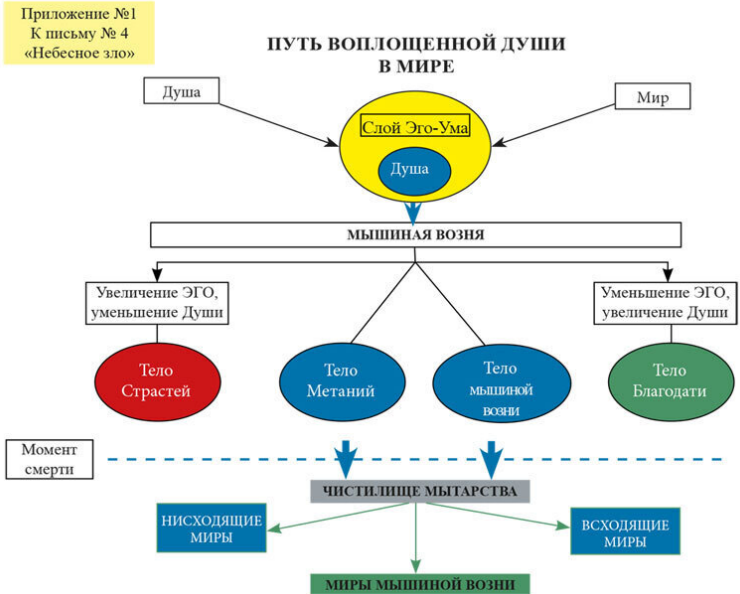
Приложение №1
К письму № 4
«Небесное зло»

ПУТЬ ВОПЛОЩЕННОЙ ДУШИ
В МИРЕ

Душа

Мир

Слой Эго-Ума

Душа

МЫШИНАЯ ВОЗНЯ

Увеличение ЭГО, уменьшение Души

Уменьшение ЭГО, увеличение Души

Тело Страстей

Тело Метаний

Тело мышиной возни

Тело Благодати

Момент смерти

ЧИСТИЛИЩЕ МЫТАРСТВА

НИСХОДЯЩИЕ МИРЫ

ВСХОДЯЩИЕ МИРЫ

МИРЫ МЫШИНОЙ ВОЗНИ